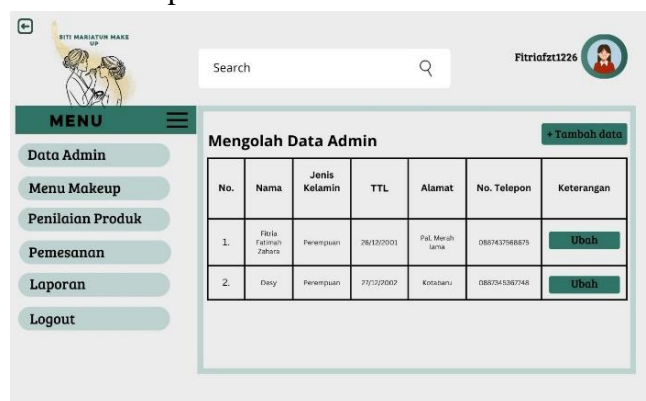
SITI MARIATUN MAKE UP

Search

Fitriafzt1226

MENU

Data Admin

Menu Makeup

Penilaian Produk

Pemesanan

Laporan

Logout

Mengolah Data Admin

+ Tambah data

| No. | Nama | Jenis Kelamin | TTL | Alamat | No. Telepon | Keterangan |
|---|---|---|---|---|---|---|
| 1. | Fitria Fatimah Zahara | Perempuan | 28/12/2001 | Pal. Merah lama | 0887437568875 | Ubah |
| 2. | Desy | Perempuan | 27/12/2002 | Kotabaru | 0887345367748 | Ubah |